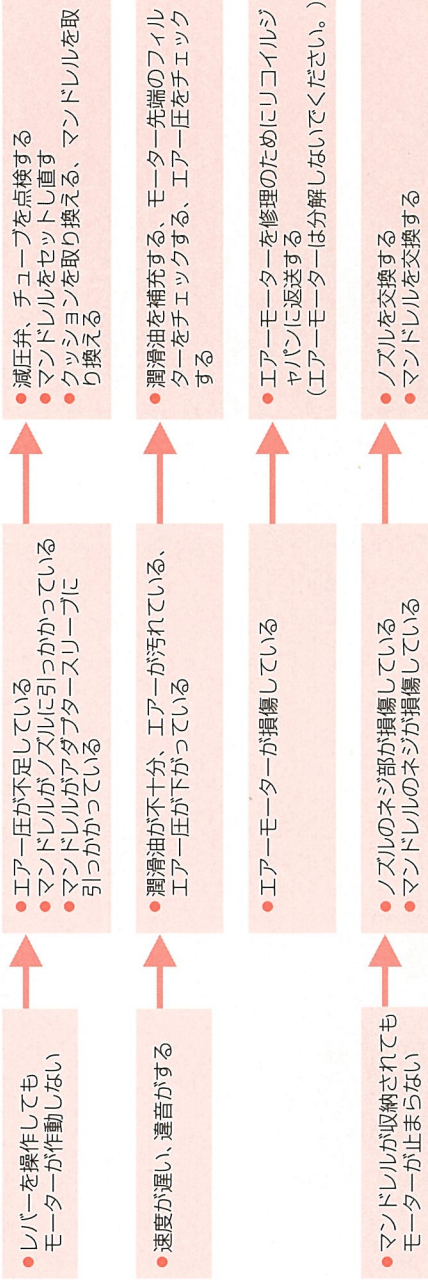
●レバーを操作してもモーターが作動しない

●エアー圧が不足している
●マンドレルがノズルに引っかかっている
●マンドレルがアダプタースリーブに引っかかっている

●減圧弁、チューブを点検する
●マンドレルをセット し直す
●クッションを取り換える、マンドレルを取り換える

●速度が遅い、違音がする

●潤滑油が不十分、エアーが汚れている、エアー圧が下がっている

●潤滑油を補充する、モーター先端のフィルターをチェックする、エアー圧をチェックする

●エアーモーターが損傷している

●エアーモーターを修理のためにリコイルジャパンに返送する（エアーモーターは分解しないでください。）

●マンドレルが収納されてもモーターが止まらない

●ノズルのネジ部が損傷している
●マンドレルのネジが損傷している

●ノズルを交換する
●マンドレルを交換する